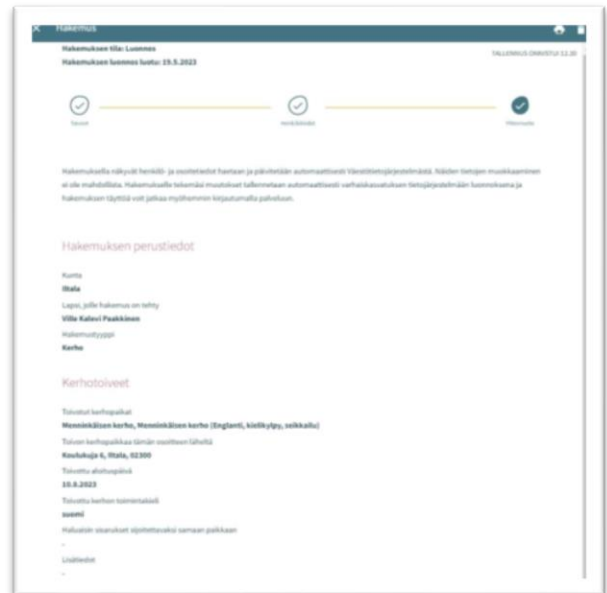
Hakemus

Hakemuksen tila: Luonnos
Hakemuksen luonnos luotu: 19.5.2023

TALLENNUS ONNISTUI 12.30

Toiveet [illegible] Hakemus

Hakemuksella näkyvät henkilö- ja osoitetiedot haetaan ja päivitetään automaattisesti Väestötietojärjestelmästä. Näiden tietojen muokkaaminen ei ole mahdollista. Hakemukselle tekemäsi muutokset tallennetaan automaattisesti varhaiskasvatuksen tietojärjestelmään luonnoksena ja hakemuksen täyttöä voit jatkaa myöhemmin kirjautumalla palveluun.

Hakemuksen perustiedot

Kunta
Iitala

Lapsi, jolle hakemus on tehty
Ville Kalevi Paakkonen

Hakemustyyppi
Kerho

Kerhotoiveet

Toivotut kerhopaikat
Menninkäisen kerho, Menninkäisen kerho (Englanti, kielikylpy, seikkailu)

Toiveen kerhopaikkaa tämän osoitteen läheltä
Koulukuja 6, Iitala, 02300

Toivottu aloituspäivä
10.8.2023

Toivottu kerhon toimintakieli
suomi

Haluaisin sisarukset sijoitettavaksi samaan paikkaan
-

Lisätiedot
-